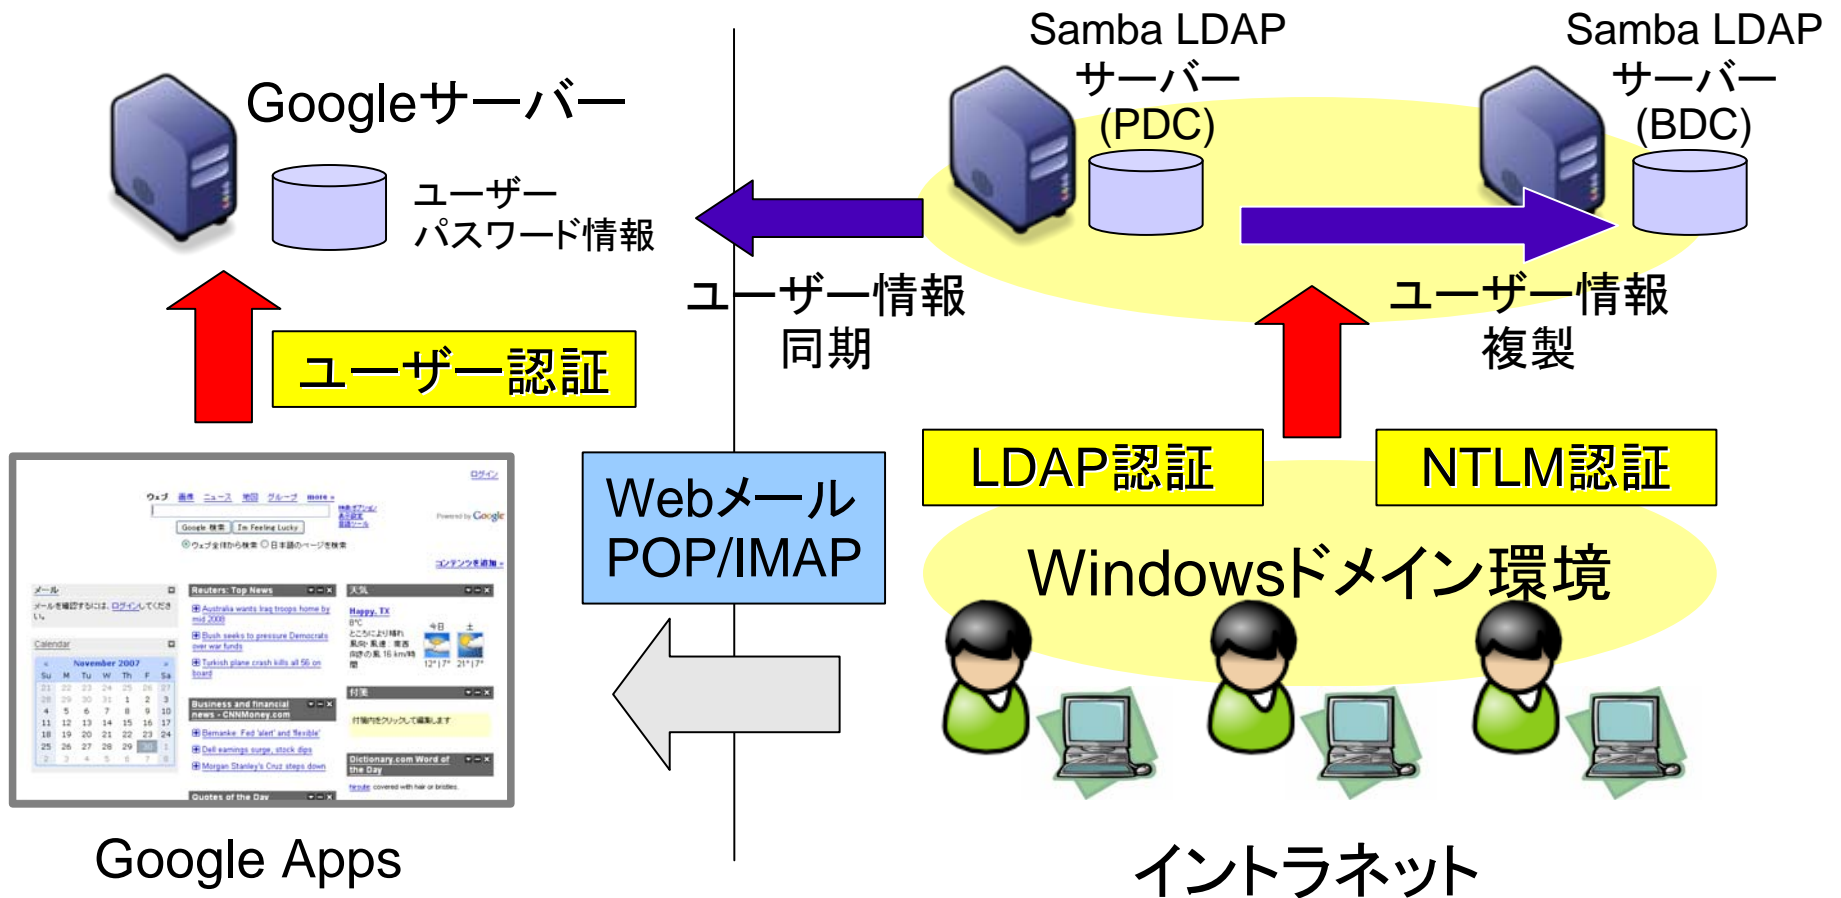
Googleサーバー

ユーザー
パスワード情報

Samba LDAP
サーバー
(PDC)

Samba LDAP
サーバー
(BDC)

ユーザー情報
同期

ユーザー情報
複製

ユーザー認証

Webメール
POP/IMAP

LDAP認証

NTLM認証

Windowsドメイン環境

Google Apps

イントラネット